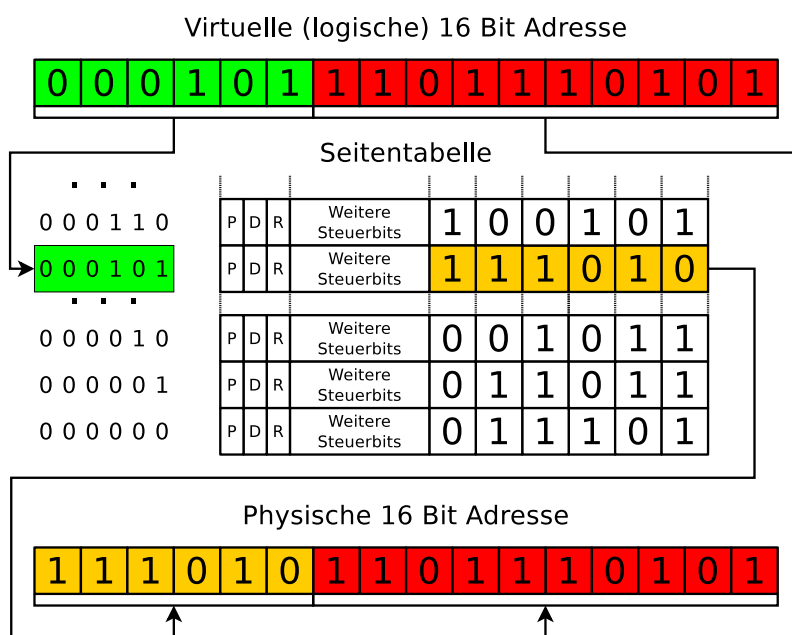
Virtuelle (logische) 16 Bit Adresse

| 0 | 0 | 0 | 1 | 0 | 1 | 1 | 1 | 0 | 1 | 1 | 1 | 0 | 1 | 0 | 1 |
|---|---|---|---|---|---|---|---|---|---|---|---|---|---|---|---|

Seitentabelle

. . .

| | | | | |
|---|---|---|---|---|
| 0 0 0 1 1 0 | P | D | R | Weitere Steuerbits | 1 0 0 1 0 1 |
| 0 0 0 1 0 1 | P | D | R | Weitere Steuerbits | 1 1 1 0 1 0 |
| . . . | | | | | |
| 0 0 0 0 1 0 | P | D | R | Weitere Steuerbits | 0 0 1 0 1 1 |
| 0 0 0 0 0 1 | P | D | R | Weitere Steuerbits | 0 1 1 0 1 1 |
| 0 0 0 0 0 0 | P | D | R | Weitere Steuerbits | 0 1 1 1 0 1 |

Physische 16 Bit Adresse

| 1 | 1 | 1 | 0 | 1 | 0 | 1 | 1 | 0 | 1 | 1 | 1 | 0 | 1 | 0 | 1 |
|---|---|---|---|---|---|---|---|---|---|---|---|---|---|---|---|